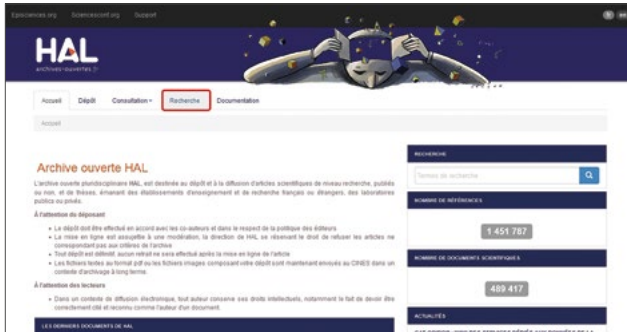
Episciences.org Sciencesconf.org Support

HAL
archives-ouvertes.fr

Accueil Dépôt Consultation Recherche Documentation

Accueil

Archive ouverte HAL

L'archive ouverte pluridisciplinaire HAL, est destinée au dépôt et à la diffusion d'articles scientifiques de niveau recherche, publiés ou non, et de thèses, émanant des établissements d'enseignement et de recherche français ou étrangers, des laboratoires publics ou privés.

À l'attention du déposant

• Le dépôt doit être effectué en accord avec les co-auteurs et dans le respect de la politique des éditeurs
• La mise en ligne est assujettie à une modération, la direction de HAL se réservant le droit de refuser les articles ne correspondant pas aux critères de l'archive
• Tout dépôt est définitif, aucun retrait ne sera effectué après la mise en ligne de l'article
• Les fichiers textes au format pdf ou les fichiers images composant votre dépôt sont maintenant envoyés au CINES dans un contexte d'archivage à long terme.

À l'attention des lecteurs

• Dans un contexte de diffusion électronique, tout auteur conserve ses droits intellectuels, notamment le fait de devoir être correctement cité et reconnu comme l'auteur d'un document.

LES DERNIERS DOCUMENTS DE HAL

RECHERCHE

Termes de recherche

NOMBRE DE RÉFÉRENCES

1 451 787

NOMBRE DE DOCUMENTS SCIENTIFIQUES

489 417

ACTUALITÉS

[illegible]